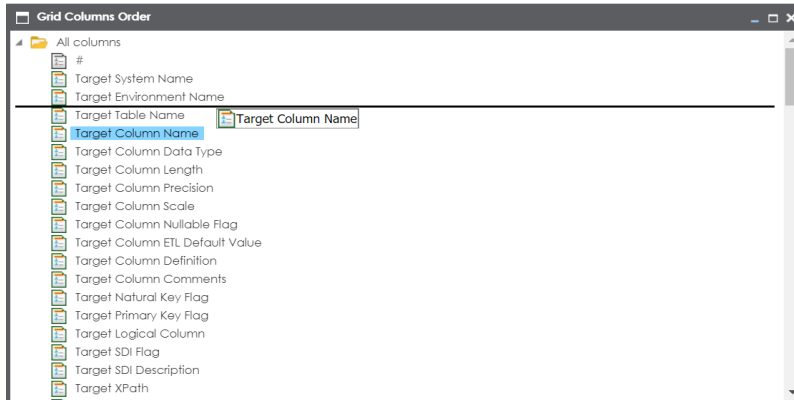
Grid Columns Order

All columns
#
Target System Name
Target Environment Name
Target Table Name
Target Column Name
Target Column Name
Target Column Data Type
Target Column Length
Target Column Precision
Target Column Scale
Target Column Nullable Flag
Target Column ETL Default Value
Target Column Definition
Target Column Comments
Target Natural Key Flag
Target Primary Key Flag
Target Logical Column
Target SDI Flag
Target SDI Description
Target XPath